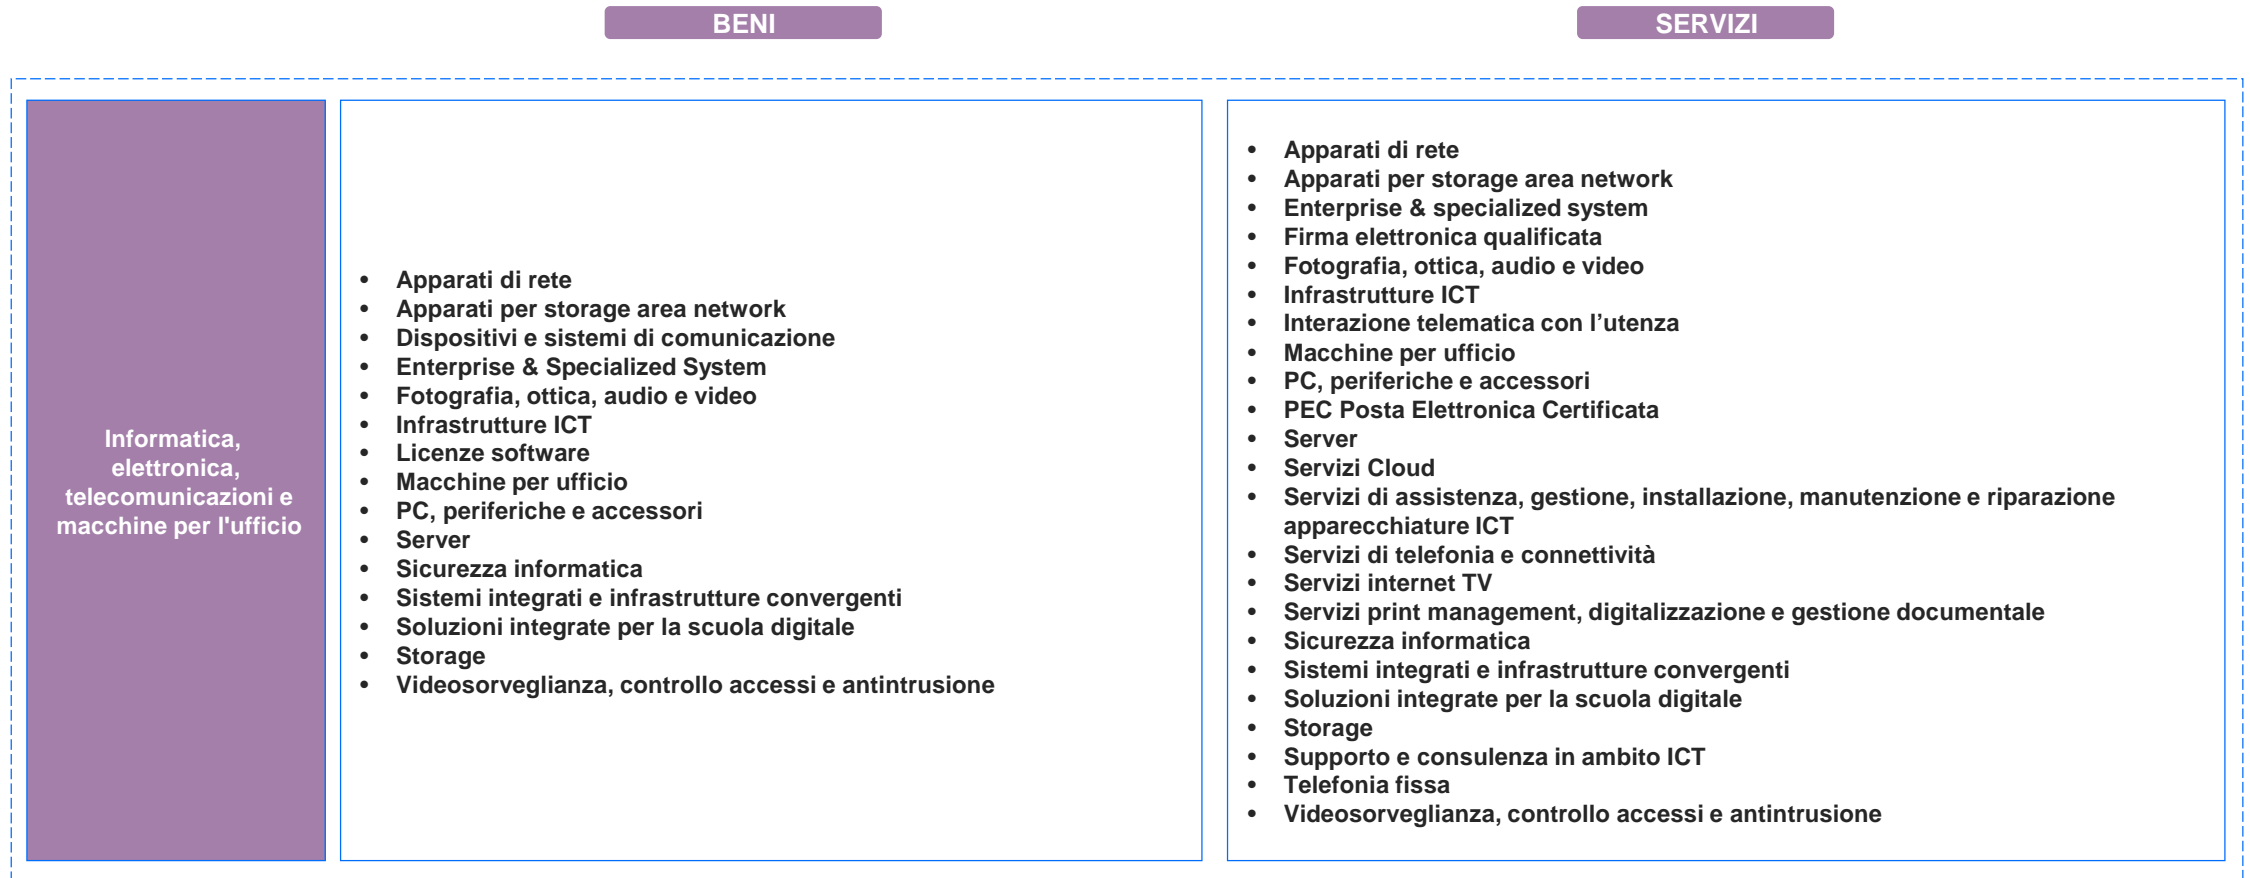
BENI

SERVIZI

Informatica, elettronica, telecomunicazioni e macchine per l'ufficio

- Apparati di rete
- Apparati per storage area network
- Dispositivi e sistemi di comunicazione
- Enterprise & Specialized System
- Fotografia, ottica, audio e video
- Infrastrutture ICT
- Licenze software
- Macchine per ufficio
- PC, periferiche e accessori
- Server
- Sicurezza informatica
- Sistemi integrati e infrastrutture convergenti
- Soluzioni integrate per la scuola digitale
- Storage
- Videosorveglianza, controllo accessi e antintrusione

- Apparati di rete
- Apparati per storage area network
- Enterprise & specialized system
- Firma elettronica qualificata
- Fotografia, ottica, audio e video
- Infrastrutture ICT
- Interazione telematica con l'utenza
- Macchine per ufficio
- PC, periferiche e accessori
- PEC Posta Elettronica Certificata
- Server
- Servizi Cloud
- Servizi di assistenza, gestione, installazione, manutenzione e riparazione apparecchiature ICT
- Servizi di telefonia e connettività
- Servizi internet TV
- Servizi print management, digitalizzazione e gestione documentale
- Sicurezza informatica
- Sistemi integrati e infrastrutture convergenti
- Soluzioni integrate per la scuola digitale
- Storage
- Supporto e consulenza in ambito ICT
- Telefonia fissa
- Videosorveglianza, controllo accessi e antintrusione